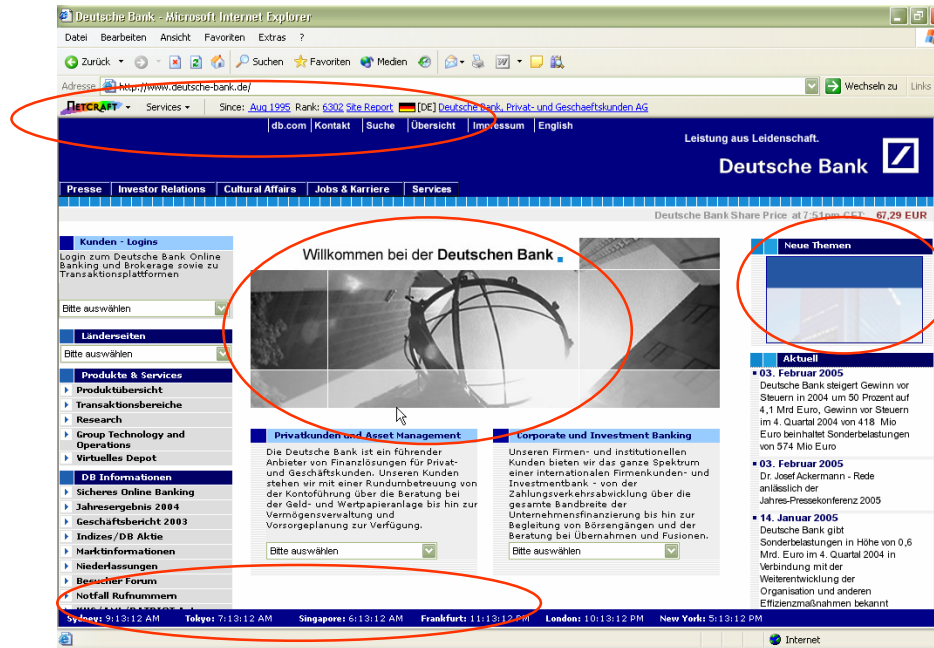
Deutsche Bank - Microsoft Internet Explorer

Datei Bearbeiten Ansicht Favoriten Extras ?

Zurück Suchen Favoriten Medien

Adresse http://www.deutsche-bank.de/ Wechseln zu Links

NETCRAFT Services Since: Aug 1995 Rank: 6302 Site Report [DE] Deutsche Bank, Privat- und Geschaeftskunden AG

db.com | Kontakt | Suche | Übersicht | Impressum | English

Leistung aus Leidenschaft.

Deutsche Bank

Presse | Investor Relations | Cultural Affairs | Jobs & Karriere | Services

Deutsche Bank Share Price at 7:51pm CET: 67,29 EUR

Kunden - Logins

Login zum Deutsche Bank Online Banking und Brokerage sowie zu Transaktionsplattformen

Bitte auswählen

Länderseiten

Bitte auswählen

Produkte & Services

Produktübersicht

Transaktionsbereiche

Research

Group Technology and Operations

Virtuelles Depot

DB Informationen

Sicheres Online Banking

Jahresergebnis 2004

Geschäftsbericht 2003

Indizes/DB Aktie

Marktinformationen

Niederlassungen

Besucher Forum

Notfall Rufnummern

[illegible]

Willkommen bei der Deutschen Bank

Privatkunden und Asset Management

Die Deutsche Bank ist ein führender Anbieter von Finanzlösungen für Privat- und Geschäftskunden. Unseren Kunden stehen wir mit einer Rundumbetreuung von der Kontoführung über die Beratung bei der Geld- und Wertpapieranlage bis hin zur Vermögensverwaltung und Vorsorgeplanung zur Verfügung.

Bitte auswählen

Corporate und Investment Banking

Unseren Firmen- und institutionellen Kunden bieten wir das ganze Spektrum einer internationalen Firmenkunden- und Investmentbank - von der Zahlungsverkehrsabwicklung über die gesamte Bandbreite der Unternehmensfinanzierung bis hin zur Begleitung von Börsengängen und der Beratung bei Übernahmen und Fusionen.

Bitte auswählen

Neue Themen

Aktuell

03. Februar 2005
Deutsche Bank steigert Gewinn vor Steuern in 2004 um 50 Prozent auf 4,1 Mrd Euro, Gewinn vor Steuern im 4. Quartal 2004 von 418 Mio Euro beinhaltet Sonderbelastungen von 574 Mio Euro

03. Februar 2005
Dr. Josef Ackermann - Rede anlässlich der Jahres-Pressekonferenz 2005

14. Januar 2005
Deutsche Bank gibt Sonderbelastungen in Höhe von 0,6 Mrd. Euro im 4. Quartal 2004 in Verbindung mit der Weiterentwicklung der Organisation und anderen Effizienzmaßnahmen bekannt

Sydney: 9:13:12 AM Tokyo: 7:13:12 AM Singapore: 6:13:12 AM Frankfurt: 11:13:12 PM London: 10:13:12 PM New York: 5:13:12 PM

Internet